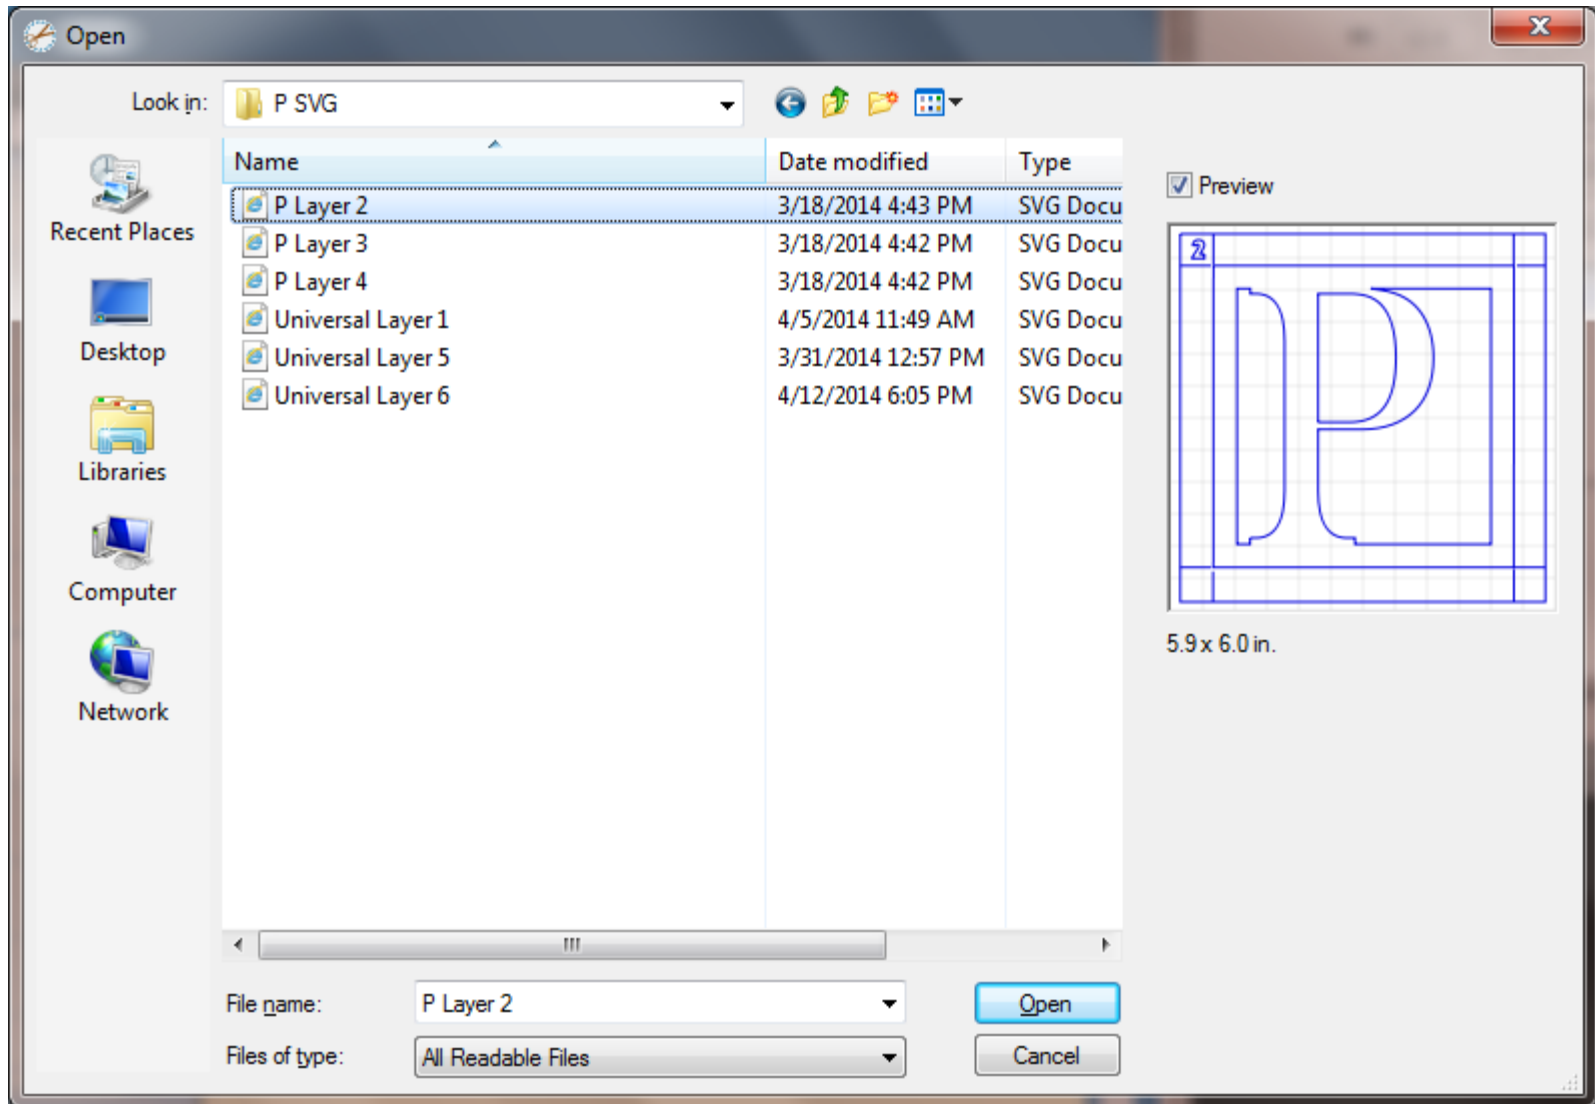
Open

Look in: P SVG

Recent Places
Desktop
Libraries
Computer
Network

| Name | Date modified | Type |
|---|---|---|
| P Layer 2 | 3/18/2014 4:43 PM | SVG Docu |
| P Layer 3 | 3/18/2014 4:42 PM | SVG Docu |
| P Layer 4 | 3/18/2014 4:42 PM | SVG Docu |
| Universal Layer 1 | 4/5/2014 11:49 AM | SVG Docu |
| Universal Layer 5 | 3/31/2014 12:57 PM | SVG Docu |
| Universal Layer 6 | 4/12/2014 6:05 PM | SVG Docu |

Preview

2

5.9 x 6.0 in.

File name: P Layer 2
Files of type: All Readable Files

Open
Cancel